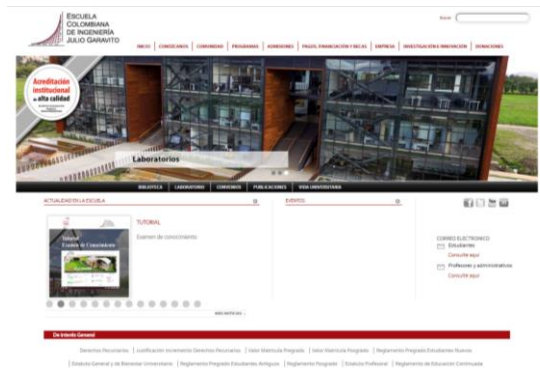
ESCUELA COLOMBIANA DE INGENIERÍA JULIO GARAVITO

Buscar

INICIO | CONOZCANOS | COMUNIDAD | PROGRAMAS | ADMISIONES | PAGOS, FINANCIACIÓN Y BECAS | EMPRESA | INVESTIGACIÓN E INNOVACIÓN | DONACIONES

Acreditación institucional de alta calidad

Laboratorios

BIBLIOTECA | LABORATORIOS | CONVENIOS | PUBLICACIONES | VIDA UNIVERSITARIA

ACTUALIDAD EN LA ESCUELA

TUTORIAL

Examen de conocimiento

Tutorial Examen de Conocimiento

MÁS NOTICIAS

EVENTOS

CORREO ELECTRÓNICO
Estudiantes
Consulte aquí
Profesores y administrativos
Consulte aquí

De interés General

Derechos Pecuniarios | Justificación Incremento Derechos Pecuniarios | Valor Matrícula Pregrado | Valor Matrícula Posgrado | Reglamento Pregrado Estudiantes Nuevos

| Estatuto General y de Bienestar Universitario | Reglamento Pregrado Estudiantes Antiguos | Reglamento Posgrado | Estatuto Profesoral | Reglamento de Educación Continuada